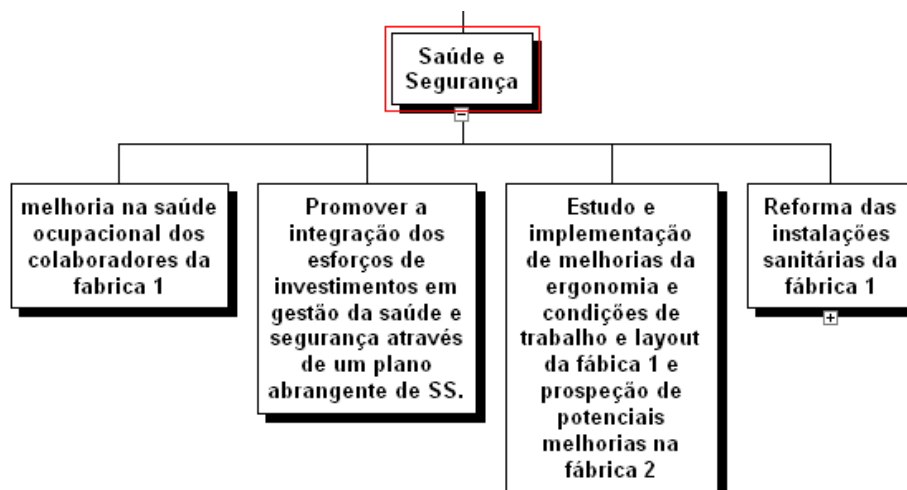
Saúde e Segurança

melhoria na saúde ocupacional dos colaboradores da fabrica 1

Promover a integração dos esforços de investimentos em gestão da saúde e segurança através de um plano abrangente de SS.

Estudo e implementação de melhorias da ergonomia e condições de trabalho e layout da fábrica 1 e prospeção de potenciais melhorias na fábrica 2

Reforma das instalações sanitárias da fábrica 1